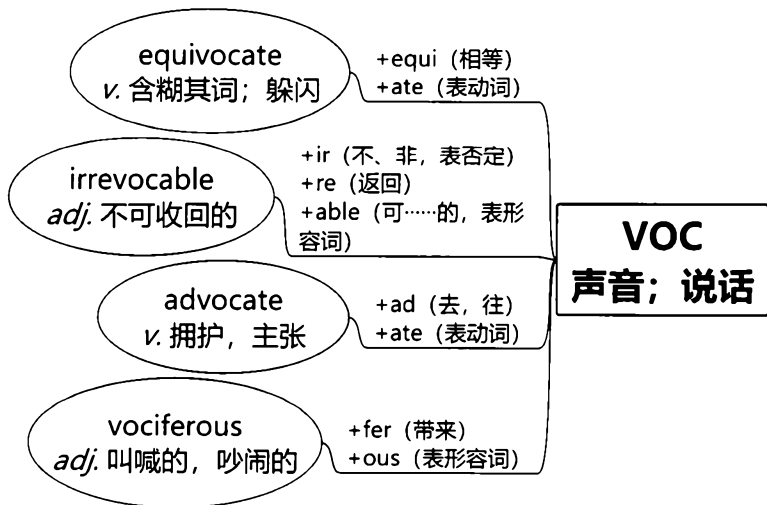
equivocate
v. 含糊其词；躲闪

+equi（相等）
+ate（表动词）

irrevocable
adj. 不可收回的

+ir（不、非，表否定）
+re（返回）
+able（可……的，表形容词）

advocate
v. 拥护，主张

+ad（去，往）
+ate（表动词）

vociferous
adj. 叫喊的，吵闹的

+fer（带来）
+ous（表形容词）

VOC
声音；说话